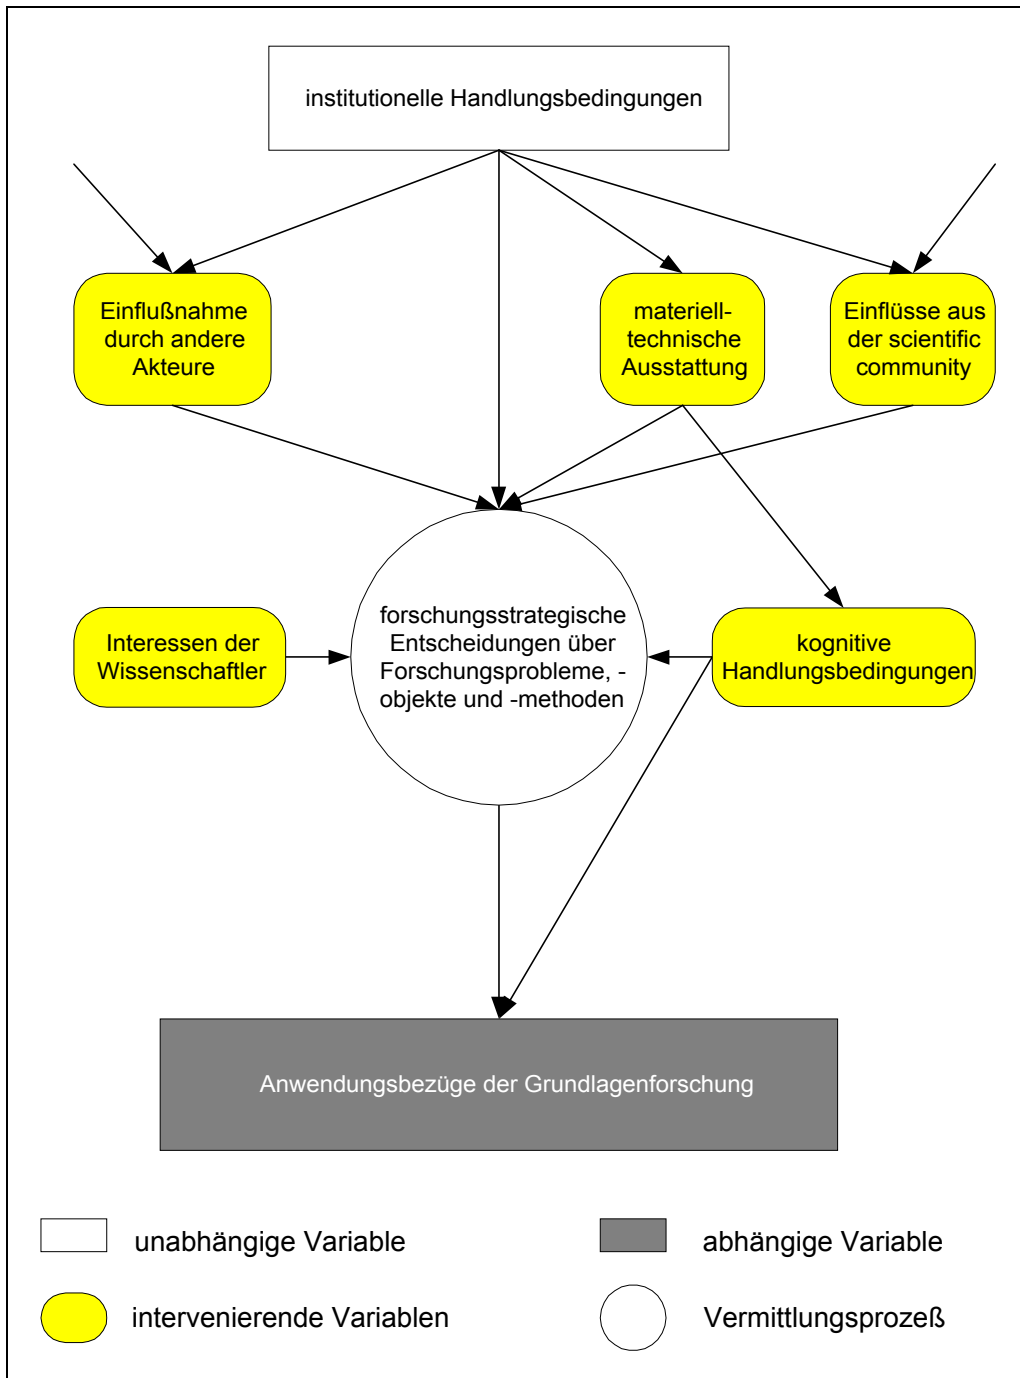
institutionelle Handlungsbedingungen

Einflußnahme durch andere Akteure

materiell-technische Ausstattung

Einflüsse aus der scientific community

Interessen der Wissenschaftler

forschungsstrategische Entscheidungen über Forschungsprobleme, -objekte und -methoden

kognitive Handlungsbedingungen

Anwendungsbezüge der Grundlagenforschung

unabhängige Variable

abhängige Variable

intervenierende Variablen

Vermittlungsprozeß